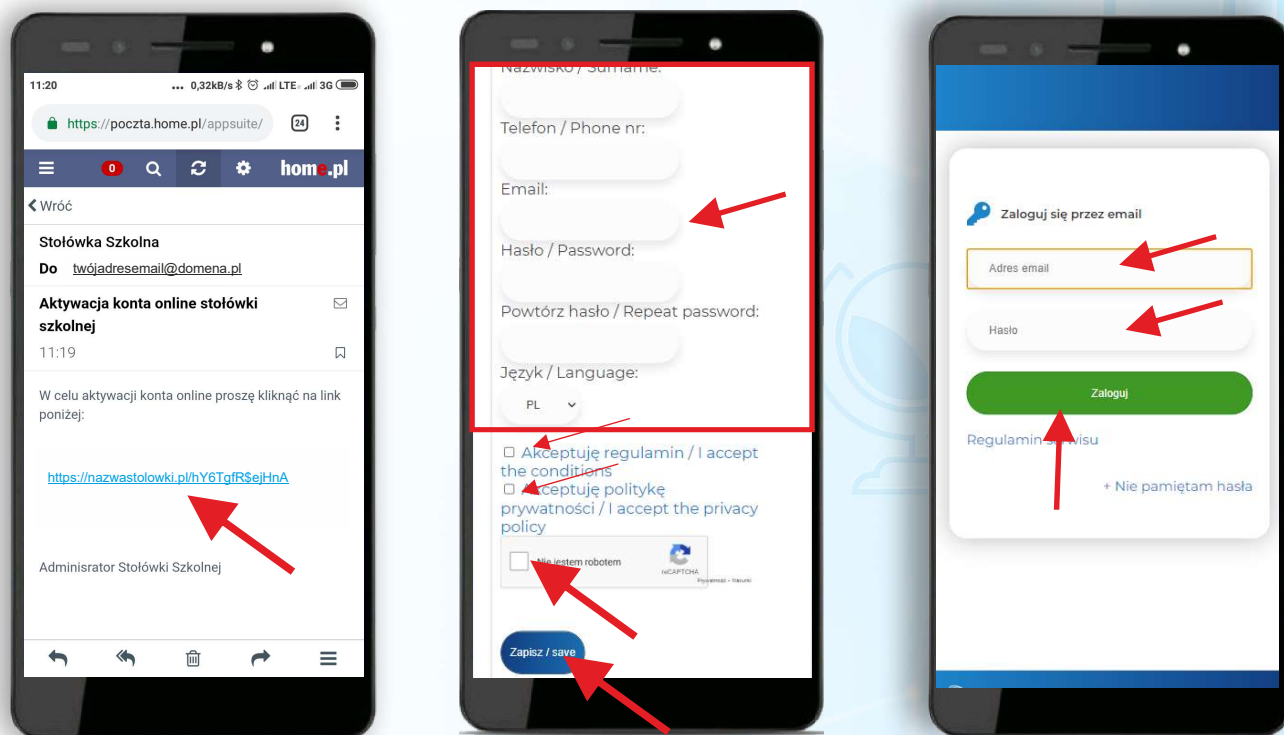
11:20 ... 0,32kB/s LTE 3G

https://poczta.home.pl/appsuite/ 24

0 home.pl

Wróć

Stołówka Szkolna

Do twójadresemail@domena.pl

Aktywacja konta online stołówki szkolnej

11:19

W celu aktywacji konta online proszę kliknąć na link poniżej:

https://nazwastolowki.pl/hY6TgfR$ejHnA

Administrator Stołówki Szkolnej

Nazwisko / Surname:

Telefon / Phone nr:

Email:

Hasło / Password:

Powtórz hasło / Repeat password:

Język / Language:

PL

Akceptuję regulamin / I accept the conditions

Akceptuję politykę prywatności / I accept the privacy policy

Nie jestem robotem

reCAPTCHA
Prywatność - Warunki

Zapisz / save

Zaloguj się przez email

Adres email

Hasło

Zaloguj

Regulamin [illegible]wisu

+ Nie pamiętam hasła